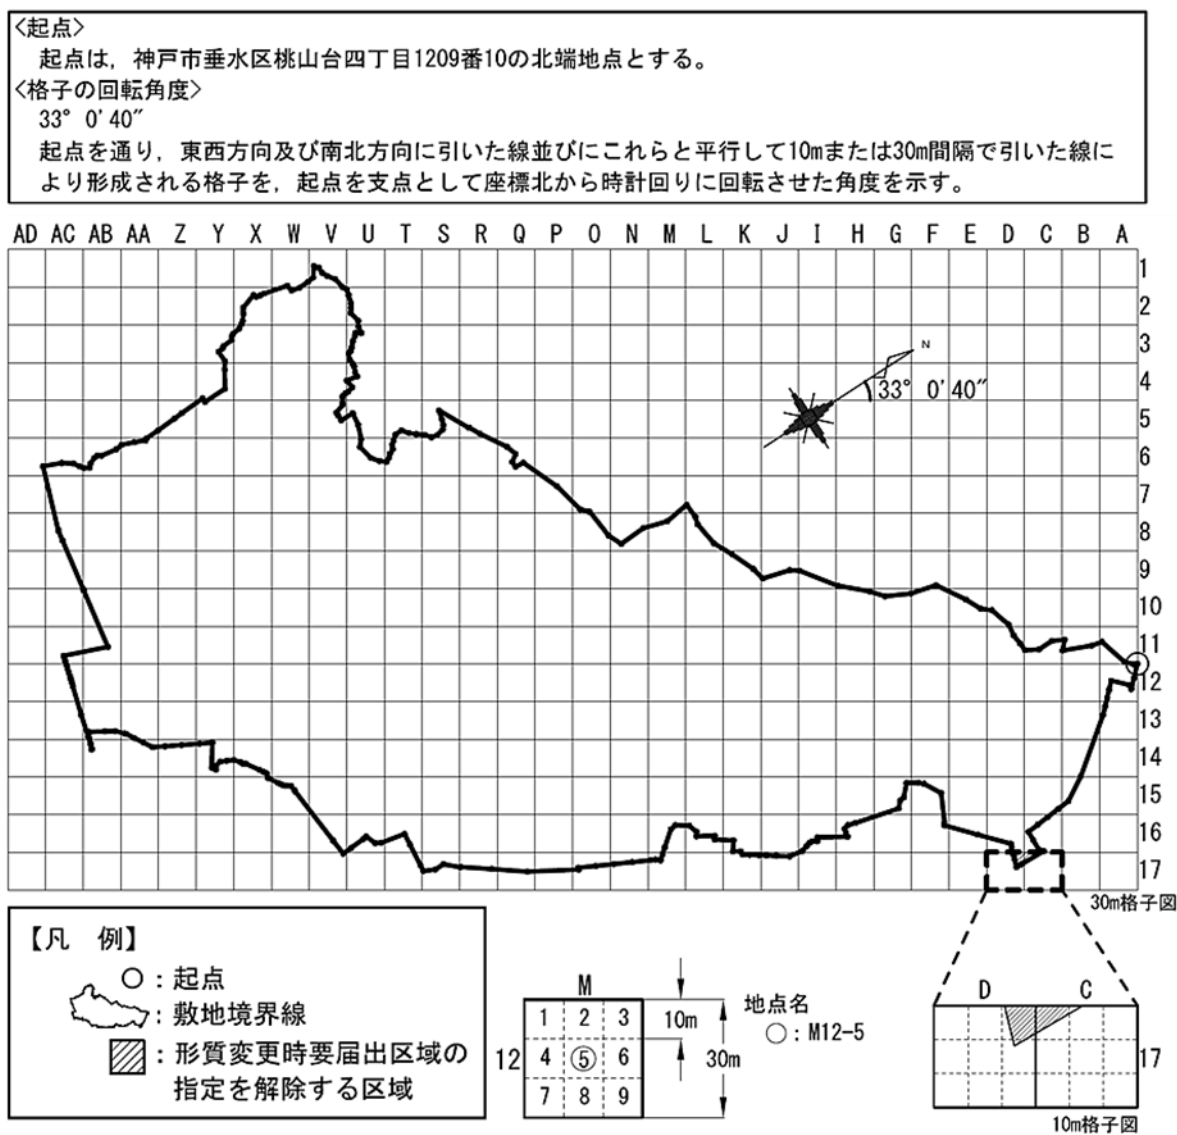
〈起点〉
起点は，神戸市垂水区桃山台四丁目1209番10の北端地点とする。
〈格子の回転角度〉
33° 0′40″
起点を通り，東西方向及び南北方向に引いた線並びにこれらと平行して10mまたは30m間隔で引いた線により形成される格子を，起点を支点として座標北から時計回りに回転させた角度を示す。

AD AC AB AA Z Y X W V U T S R Q P O N M L K J I H G F E D C B A

1 2 3 4 5 6 7 8 9 10 11 12 13 14 15 16 17

N
33° 0′40″

30m格子図

【凡　例】
○：起点
：敷地境界線
：形質変更時要届出区域の指定を解除する区域

M
| 1 | 2 | 3 |
|---|---|---|
| 4 | ⑤ | 6 |
| 7 | 8 | 9 |

12
10m
30m

地点名
○：M12-5

D
C
17
10m格子図